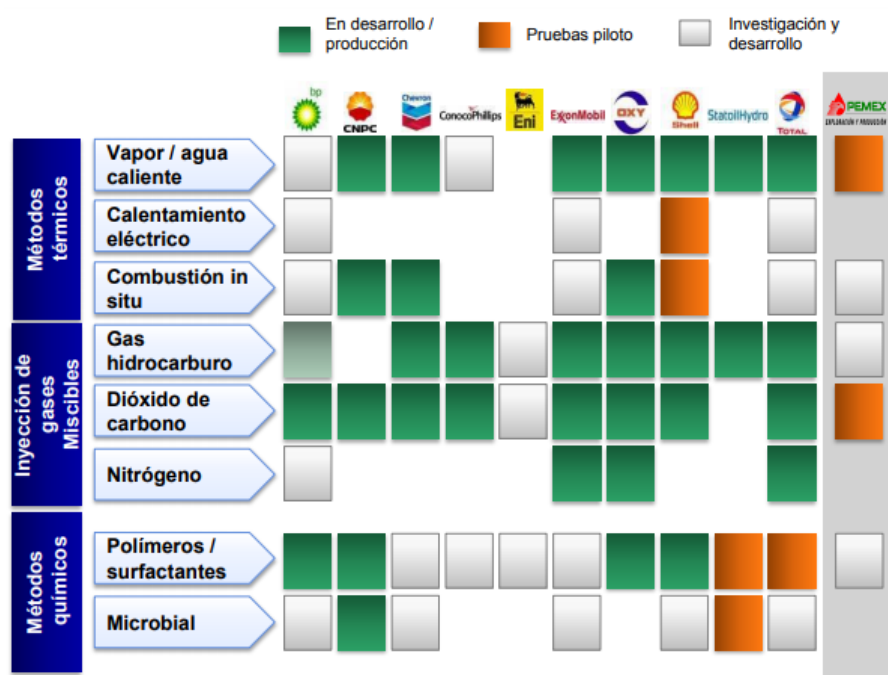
En desarrollo / producción | Pruebas piloto | Investigación y desarrollo

| | | bp | CNPC | Chevron | ConocoPhillips | Eni | ExxonMobil | OXY | Shell | StatoilHydro | TOTAL | PEMEX EXPLORACIÓN Y PRODUCCIÓN |
|---|---|---|---|---|---|---|---|---|---|---|---|---|
| Métodos térmicos | Vapor / agua caliente | | | | | | | | | | | |
| | Calentamiento eléctrico | | | | | | | | | | | |
| | Combustión in situ | | | | | | | | | | | |
| Inyección de gases Miscibles | Gas hidrocarburo | | | | | | | | | | | |
| | Dióxido de carbono | | | | | | | | | | | |
| | Nitrógeno | | | | | | | | | | | |
| Métodos químicos | Polímeros / surfactantes | | | | | | | | | | | |
| | Microbial | | | | | | | | | | | |